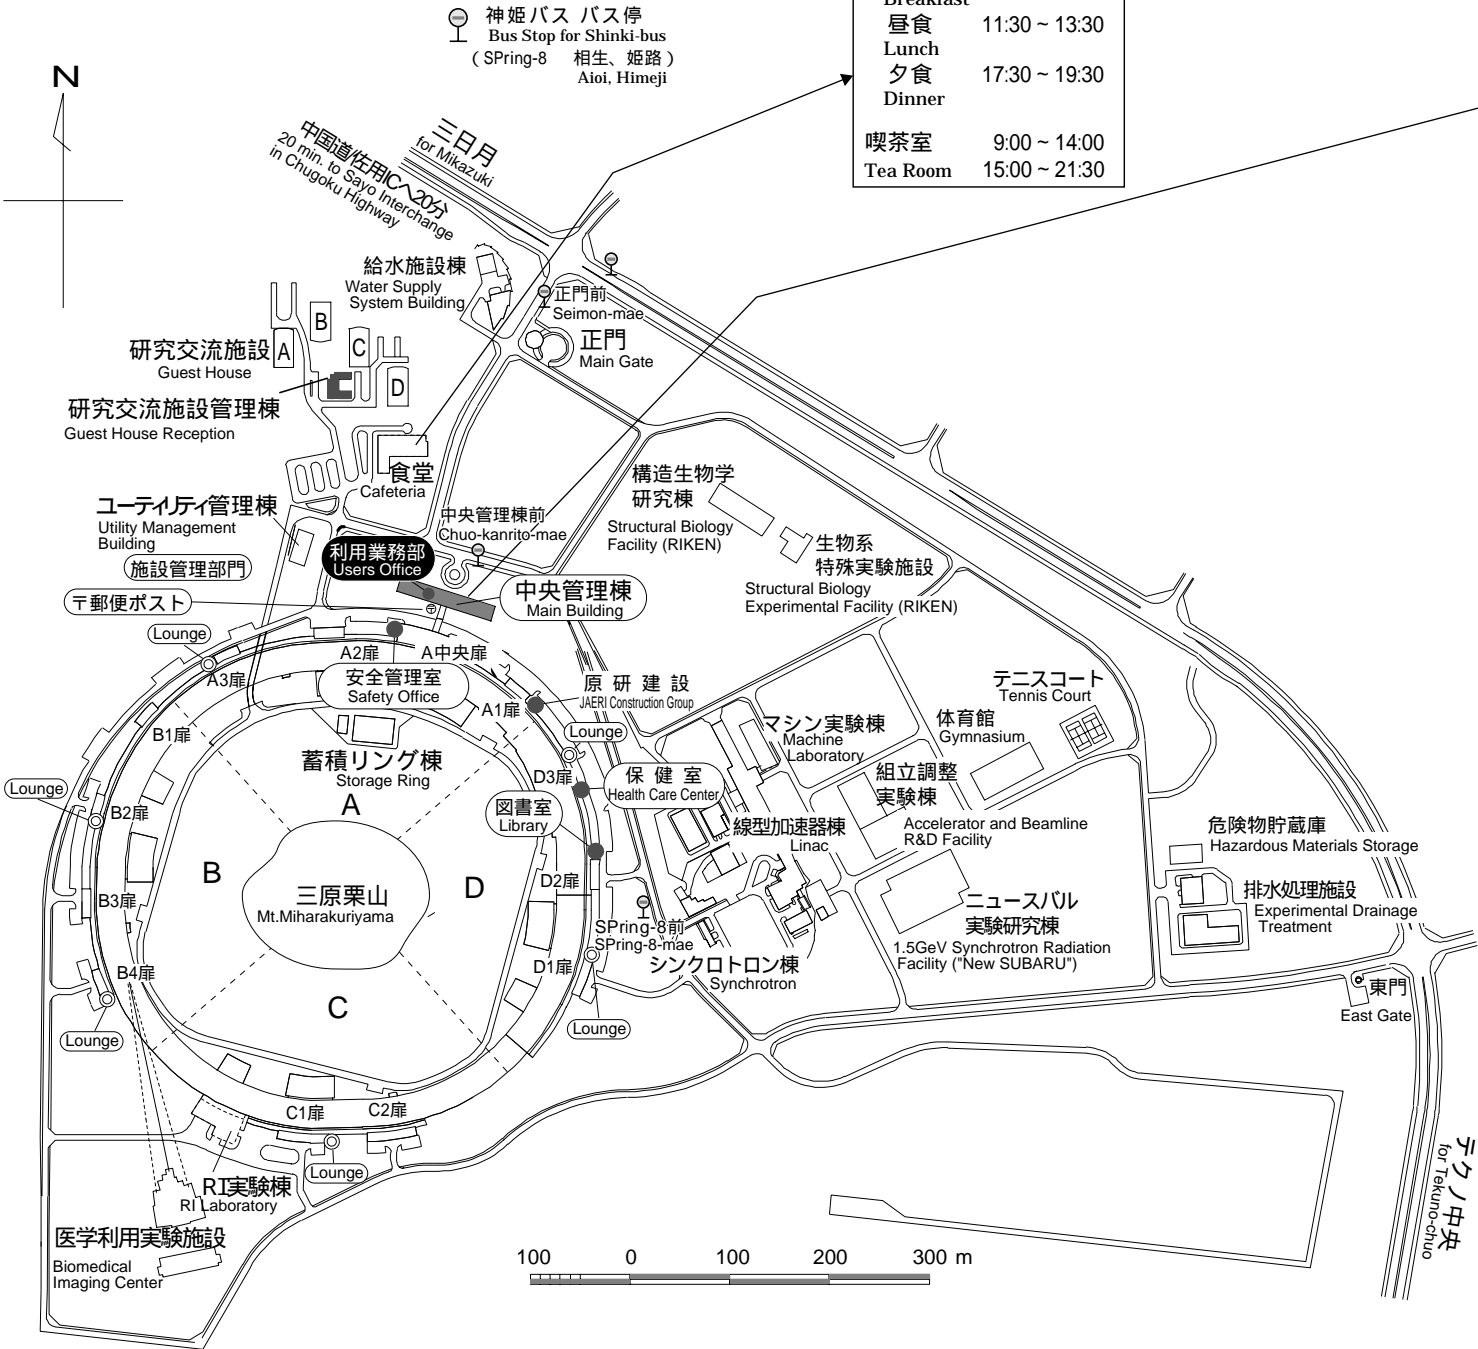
神姫バス バス停
Bus Stop for Shinki-bus
( SPring-8 相生、姫路 )
Aioi, Himeji

Breakfast
昼食 11:30 ~ 13:30
Lunch
夕食 17:30 ~ 19:30
Dinner

喫茶室 9:00 ~ 14:00
Tea Room 15:00 ~ 21:30

N

三日月
for Mikazuki

中国道佐用ICへ20分
20 min. to Sayo Interchange in Chugoku Highway

給水施設棟
Water Supply System Building

正門前
Seimon-mae

正門
Main Gate

B
C
A
D

研究交流施設
Guest House

研究交流施設管理棟
Guest House Reception

食堂
Cafeteria

構造生物学研究棟
Structural Biology Facility (RIKEN)

生物系特殊実験施設
Structural Biology Experimental Facility (RIKEN)

ユーティリティ管理棟
Utility Management Building

施設管理部門

中央管理棟前
Chuo-kanrito-mae

利用業務部
Users Office

〒郵便ポスト

中央管理棟
Main Building

Lounge

A2扉
A中央扉
A3扉

安全管理室
Safety Office

原 研 建 設
JAERI Construction Group

A1扉

B1扉

Lounge

蓄積リング棟
Storage Ring

マシン実験棟
Machine Laboratory

テニスコート
Tennis Court

体育館
Gymnasium

D3扉

保 健 室
Health Care Center

組立調整実験棟
Accelerator and Beamline R&D Facility

Lounge

A

図書室
Library

B2扉

線型加速器棟
Linac

危険物貯蔵庫
Hazardous Materials Storage

B

三原栗山
Mt.Miharakuriyama

D

D2扉

排水処理施設
Experimental Drainage Treatment

B3扉

ニュースバル実験研究棟
1.5GeV Synchrotron Radiation Facility ("New SUBARU")

SPring-8前
SPring-8-mae

B4扉

D1扉

シンクロトロン棟
Synchrotron

東門
East Gate

C

Lounge

Lounge

C1扉
C2扉

Lounge

RI実験棟
RI Laboratory

医学利用実験施設
Biomedical Imaging Center

100 0 100 200 300 m

テクノ中央
for Tekuno-chuo